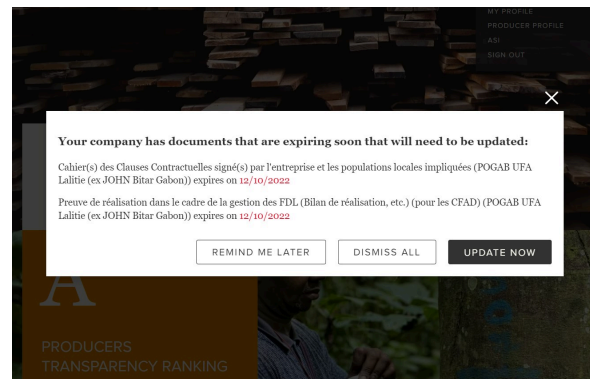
MY PROFILE
PRODUCER PROFILE
ASI
SIGN OUT

×

Your company has documents that are expiring soon that will need to be updated:

Cahier(s) des Clauses Contractuelles signé(s) par l'entreprise et les populations locales impliquées (POGAB UFA Lalitie (ex JOHN Bitar Gabon)) expires on 12/10/2022

Preuve de réalisation dans le cadre de la gestion des FDL (Bilan de réalisation, etc.) (pour les CFAD) (POGAB UFA Lalitie (ex JOHN Bitar Gabon)) expires on 12/10/2022

REMIND ME LATER
DISMISS ALL
UPDATE NOW

A

PRODUCERS
TRANSPARENCY RANKING